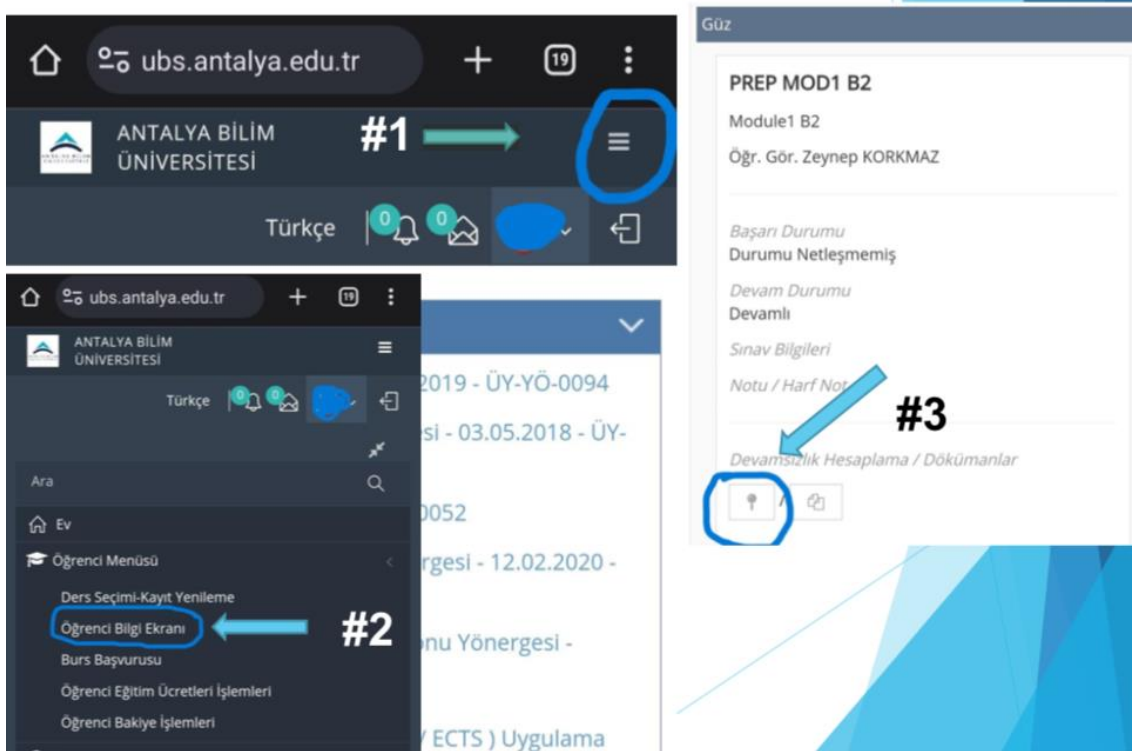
ubs.antalya.edu.tr
19
ANTALYA BİLİM ÜNİVERSİTESİ
#1
Türkçe 0 0

ubs.antalya.edu.tr
19
ANTALYA BİLİM ÜNİVERSİTESİ
Türkçe 0 0
Ara
Ev
Öğrenci Menüsü
Ders Seçimi-Kayıt Yenileme
Öğrenci Bilgi Ekranı
#2
Burs Başvurusu
Öğrenci Eğitim Ücretleri İşlemleri
Öğrenci Bakiye İşlemleri

2019 - ÜY-YÖ-0094
si - 03.05.2018 - ÜY-
0052
rgesi - 12.02.2020 -
nu Yönergesi -
/ ECTS ) Uygulama

Güz
PREP MOD1 B2
Module1 B2
Öğr. Gör. Zeynep KORKMAZ
Başarı Durumu
Durumu Netleşmemiş
Devam Durumu
Devamlı
Sınav Bilgileri
Notu / Harf Not
#3
Devamsızlık Hesaplama / Dökümanlar